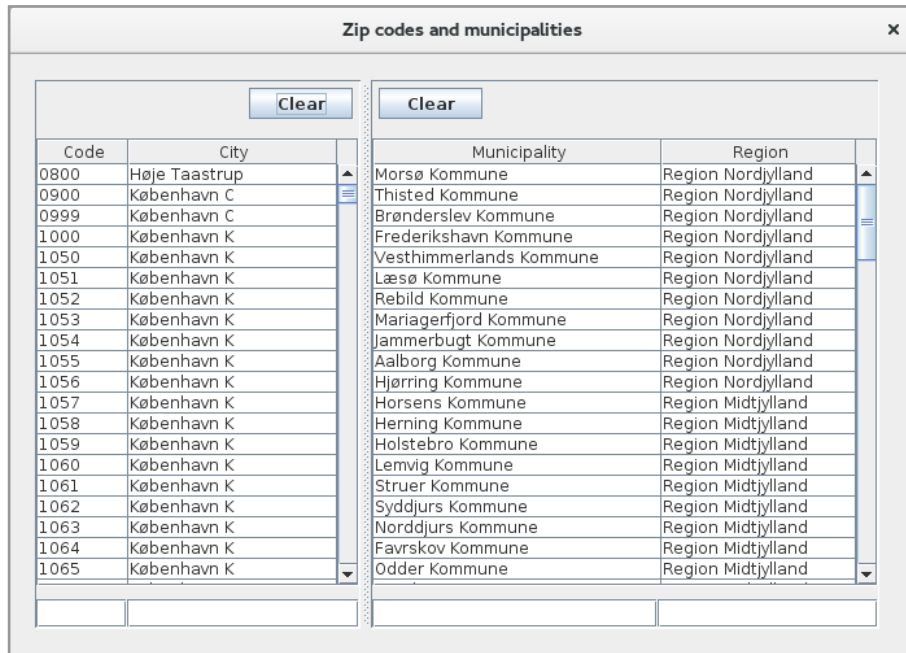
Zip codes and municipalities ×

Clear

| Code | City |
|---|---|
| 0800 | Høje Taastrup |
| 0900 | København C |
| 0999 | København C |
| 1000 | København K |
| 1050 | København K |
| 1051 | København K |
| 1052 | København K |
| 1053 | København K |
| 1054 | København K |
| 1055 | København K |
| 1056 | København K |
| 1057 | København K |
| 1058 | København K |
| 1059 | København K |
| 1060 | København K |
| 1061 | København K |
| 1062 | København K |
| 1063 | København K |
| 1064 | København K |
| 1065 | København K |

Clear

| Municipality | Region |
|---|---|
| Morsø Kommune | Region Nordjylland |
| Thisted Kommune | Region Nordjylland |
| Brønderslev Kommune | Region Nordjylland |
| Frederikshavn Kommune | Region Nordjylland |
| Vesthimmerlands Kommune | Region Nordjylland |
| Læsø Kommune | Region Nordjylland |
| Rebild Kommune | Region Nordjylland |
| Mariagerfjord Kommune | Region Nordjylland |
| Jammerbugt Kommune | Region Nordjylland |
| Aalborg Kommune | Region Nordjylland |
| Hjørring Kommune | Region Nordjylland |
| Horsens Kommune | Region Midtjylland |
| Herning Kommune | Region Midtjylland |
| Holstebro Kommune | Region Midtjylland |
| Lemvig Kommune | Region Midtjylland |
| Struer Kommune | Region Midtjylland |
| Syddjurs Kommune | Region Midtjylland |
| Norddjurs Kommune | Region Midtjylland |
| Favrskov Kommune | Region Midtjylland |
| Odder Kommune | Region Midtjylland |